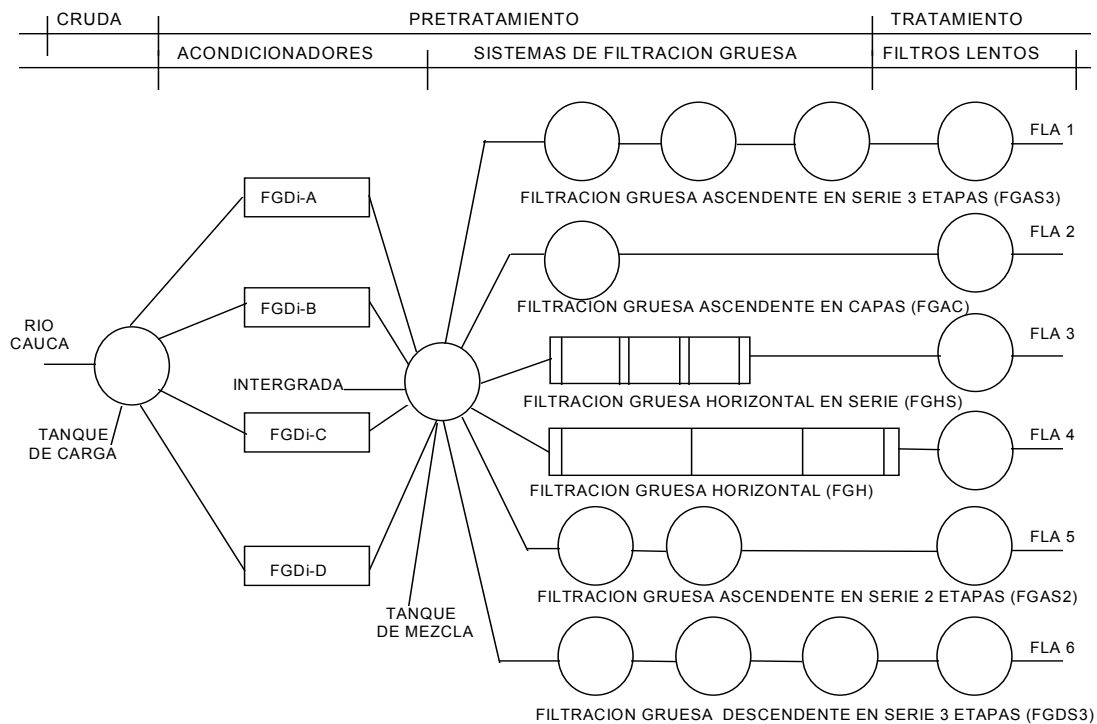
CRUDA | PRETRATAMIENTO | TRATAMIENTO

ACONDICIONADORES | SISTEMAS DE FILTRACION GRUESA | FILTROS LENTOS

RIO CAUCA

TANQUE DE CARGA

FGDi-A

FGDi-B

FGDi-C

FGDi-D

INTERGRADA

TANQUE DE MEZCLA

FLA 1

FILTRACION GRUESA ASCENDENTE EN SERIE 3 ETAPAS (FGAS3)

FLA 2

FILTRACION GRUESA ASCENDENTE EN CAPAS (FGAC)

FLA 3

FILTRACION GRUESA HORIZONTAL EN SERIE (FGHS)

FLA 4

FILTRACION GRUESA HORIZONTAL (FGH)

FLA 5

FILTRACION GRUESA ASCENDENTE EN SERIE 2 ETAPAS (FGAS2)

FLA 6

FILTRACION GRUESA DESCENDENTE EN SERIE 3 ETAPAS (FGDS3)